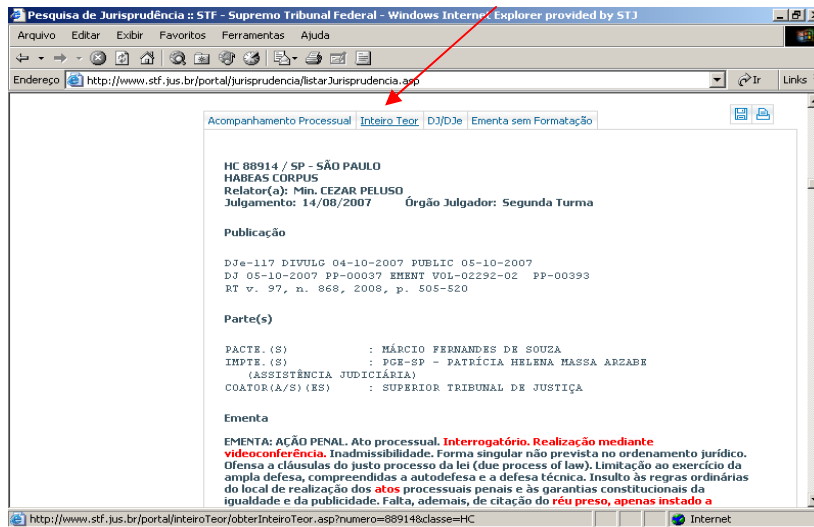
Pesquisa de Jurisprudência :: STF - Supremo Tribunal Federal - Windows Internet Explorer provided by STJ

Arquivo Editar Exibir Favoritos Ferramentas Ajuda

Endereço http://www.stf.jus.br/portal/jurisprudencia/listarJurisprudencia.asp Ir Links

Acompanhamento Processual | Inteiro Teor | DJ/DJe | Ementa sem Formatação

HC 88914 / SP - SÃO PAULO
HABEAS CORPUS
Relator(a): Min. CEZAR PELUSO
Julgamento: 14/08/2007 Órgão Julgador: Segunda Turma

Publicação

DJe-117 DIVULG 04-10-2007 PUBLIC 05-10-2007
DJ 05-10-2007 PP-00037 EMENT VOL-02292-02 PP-00393
RT v. 97, n. 868, 2008, p. 505-520

Parte(s)

PACTE.(S) : MÁRCIO FERNANDES DE SOUZA
IMPTE.(S) : PGE-SP - PATRÍCIA HELENA MASSA ARZABE (ASSISTÊNCIA JUDICIÁRIA)
COATOR(A/S)(ES) : SUPERIOR TRIBUNAL DE JUSTIÇA

Ementa

EMENTA: AÇÃO PENAL. Ato processual. Interrogatório. Realização mediante videoconferência. Inadmissibilidade. Forma singular não prevista no ordenamento jurídico. Ofensa a cláusulas do justo processo da lei (due process of law). Limitação ao exercício da ampla defesa, compreendidas a autodefesa e a defesa técnica. Insulto às regras ordinárias do local de realização dos atos processuais penais e às garantias constitucionais da igualdade e da publicidade. Falta, ademais, de citação do réu preso, apenas instado a

http://www.stf.jus.br/portal/inteiroTeor/obterInteiroTeor.asp?numero=88914&classe=HC Internet